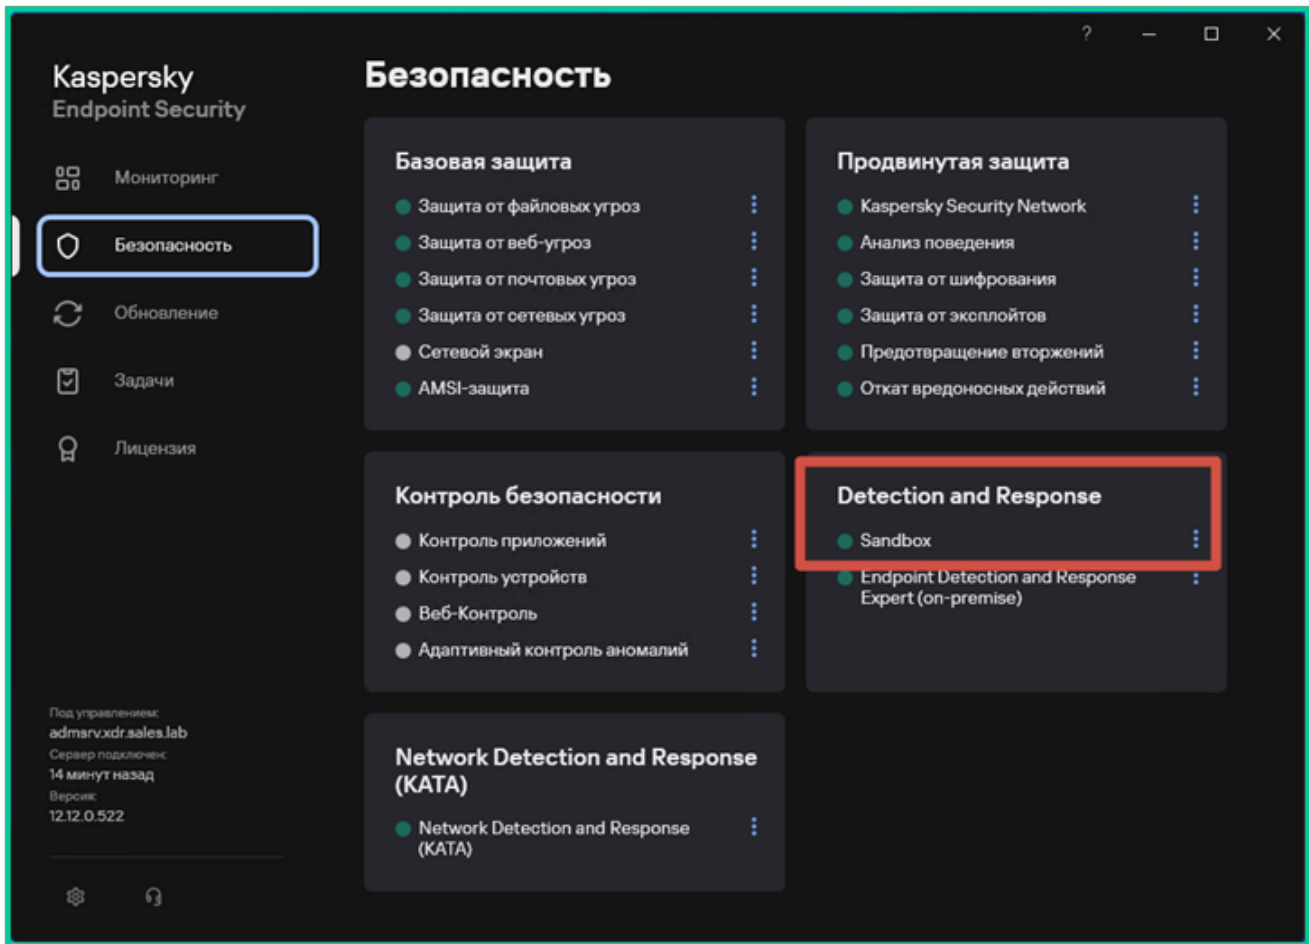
?

Kaspersky
Endpoint Security

Мониторинг
Безопасность
Обновление
Задачи
Лицензия

Под управлением:
admsrv.xdr.sales.lab
Сервер подключен:
14 минут назад
Версия:
12.12.0.522

Безопасность

Базовая защита
Защита от файловых угроз
Защита от веб-угроз
Защита от почтовых угроз
Защита от сетевых угроз
Сетевой экран
AMSI-защита

Продвинутая защита
Kaspersky Security Network
Анализ поведения
Защита от шифрования
Защита от эксплойтов
Предотвращение вторжений
Откат вредоносных действий

Контроль безопасности
Контроль приложений
Контроль устройств
Веб-Контроль
Адаптивный контроль аномалий

Detection and Response
Sandbox
Endpoint Detection and Response Expert (on-premise)

Network Detection and Response (KATA)
Network Detection and Response (KATA)